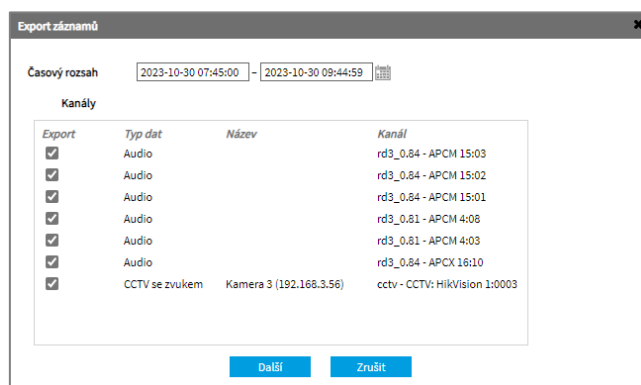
Export záznamů

×

Časový rozsah 2023-10-30 07:45:00 – 2023-10-30 09:44:59

Kanály

| Export | Typ dat | Název | Kanál |
|---|---|---|---|
| ☑ | Audio | | rd3_0.84 - APCM 15:03 |
| ☑ | Audio | | rd3_0.84 - APCM 15:02 |
| ☑ | Audio | | rd3_0.84 - APCM 15:01 |
| ☑ | Audio | | rd3_0.81 - APCM 4:08 |
| ☑ | Audio | | rd3_0.81 - APCM 4:03 |
| ☑ | Audio | | rd3_0.84 - APCX 16:10 |
| ☑ | CCTV se zvukem | Kamera 3 (192.168.3.56) | cctv - CCTV: HikVision 1:0003 |

Další Zrušit